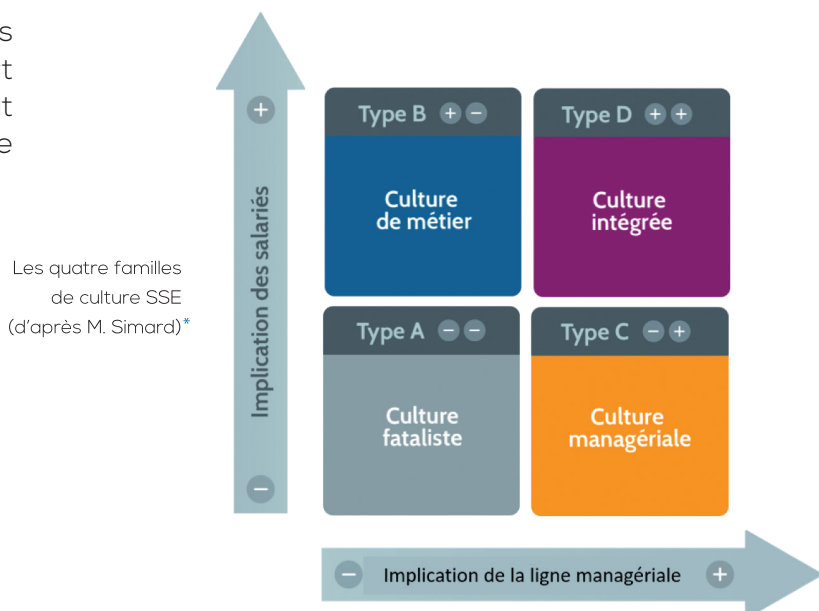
s
t
t
e

Les quatre familles de culture SSE (d'après M. Simard)*

+
Implication des salariés
−

Type B + −
Culture de métier

Type D + +
Culture intégrée

Type A − −
Culture fataliste

Type C − +
Culture managériale

− Implication de la ligne managériale +